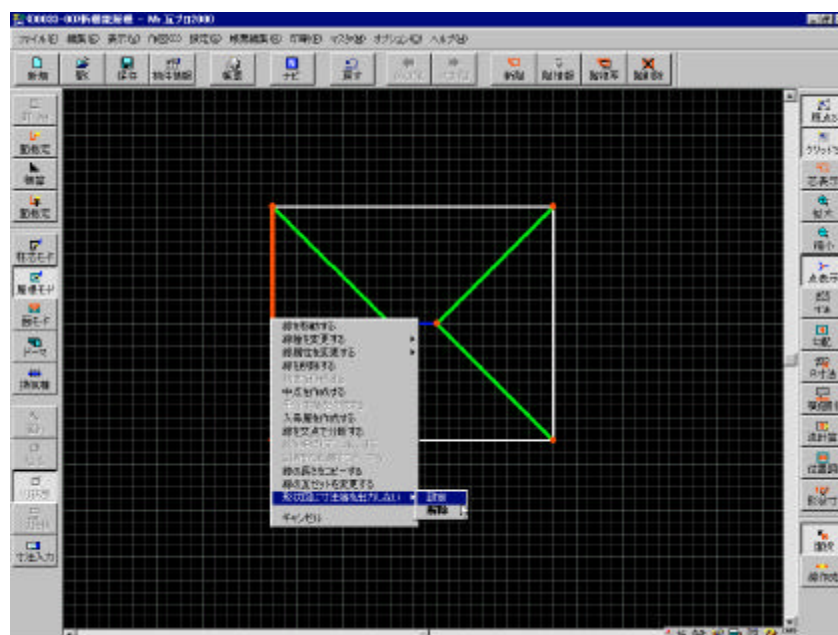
00003-001新規物件 - Mr.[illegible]2000

ファイル(F) 編集(E) 表示(V) 作図(D) 設定(S) 構造編集(B) 印刷(P) マスタ(M) オプション(O) ヘルプ(H)

新規 開く 保存 物件情報 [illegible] ナビ 戻す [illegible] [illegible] 新規 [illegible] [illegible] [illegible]

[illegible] 動作 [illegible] 動作 柱芯モード 屋根モード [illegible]モード データ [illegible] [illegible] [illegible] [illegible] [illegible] 寸法入力

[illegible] グリッド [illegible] 拡大 縮小 点表示 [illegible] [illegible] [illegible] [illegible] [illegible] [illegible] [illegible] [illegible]

線を移動する
線種を変更する
線種位置を変更する
線を削除する
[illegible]
中点を作成する
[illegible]
入母屋を作成する
線を交点で分割する
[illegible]
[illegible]
線の長さをコピーする
線の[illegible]を変更する
形状線に寸法線を出力しない
キャンセル

設定
解除